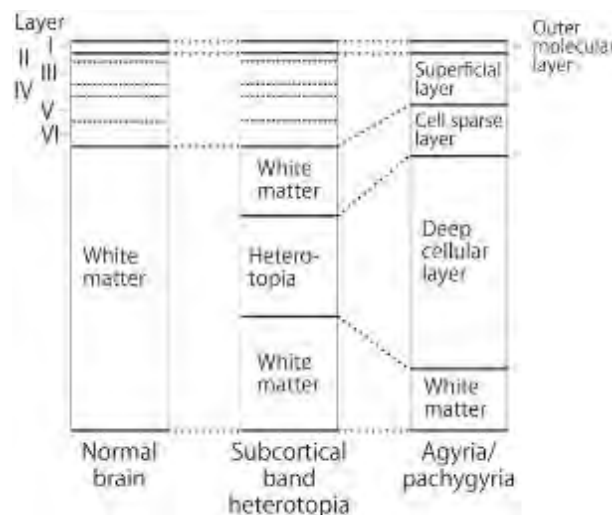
Layer
I
II
III
IV
V
VI

White matter

Normal brain

White matter

Heterotopia

White matter

Subcortical band heterotopia

Outer molecular layer

Superficial layer

Cell sparse layer

Deep cellular layer

White matter

Agyria/ pachygyria